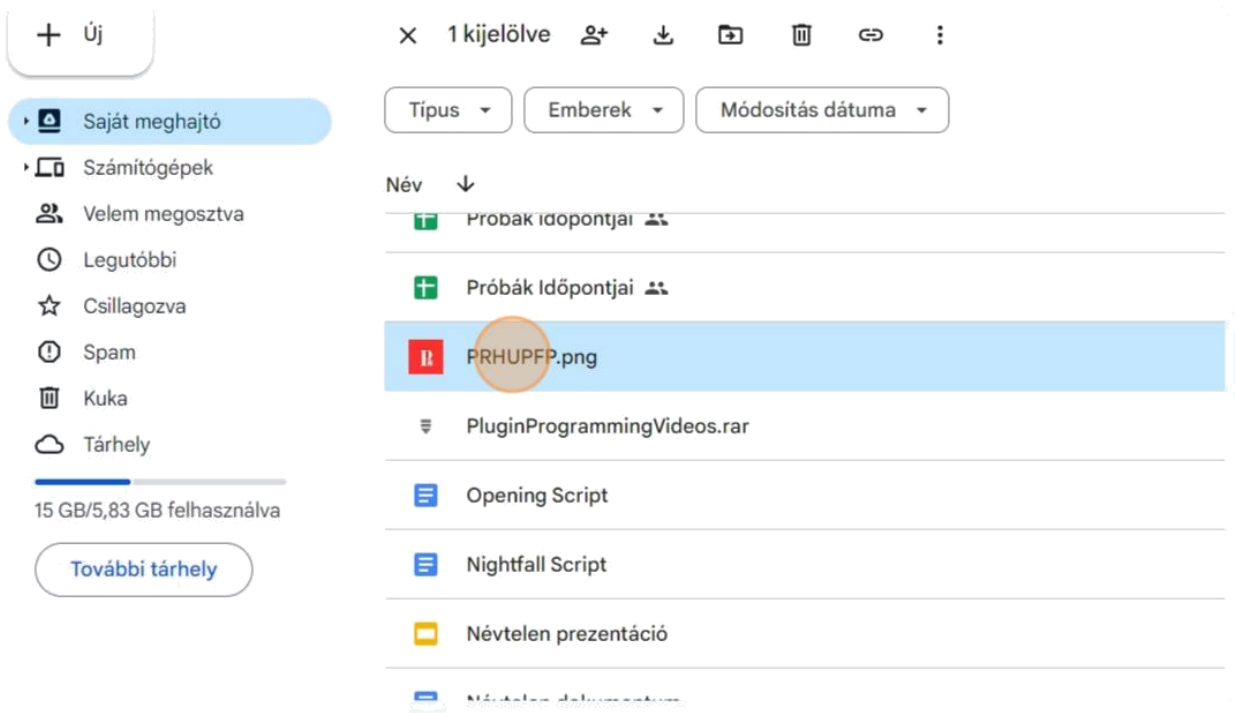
Új

Saját meghajtó
Számítógépek
Velem megosztva
Legutóbbi
Csillagozva
Spam
Kuka
Tárhely
15 GB/5,83 GB felhasználva
További tárhely

1 kijelölve

Típus
Emberek
Módosítás dátuma

Név

Próbák Időpontjai
Próbák Időpontjai
PRHUPFP.png
PluginProgrammingVideos.rar
Opening Script
Nightfall Script
Névtelen prezentáció
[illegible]